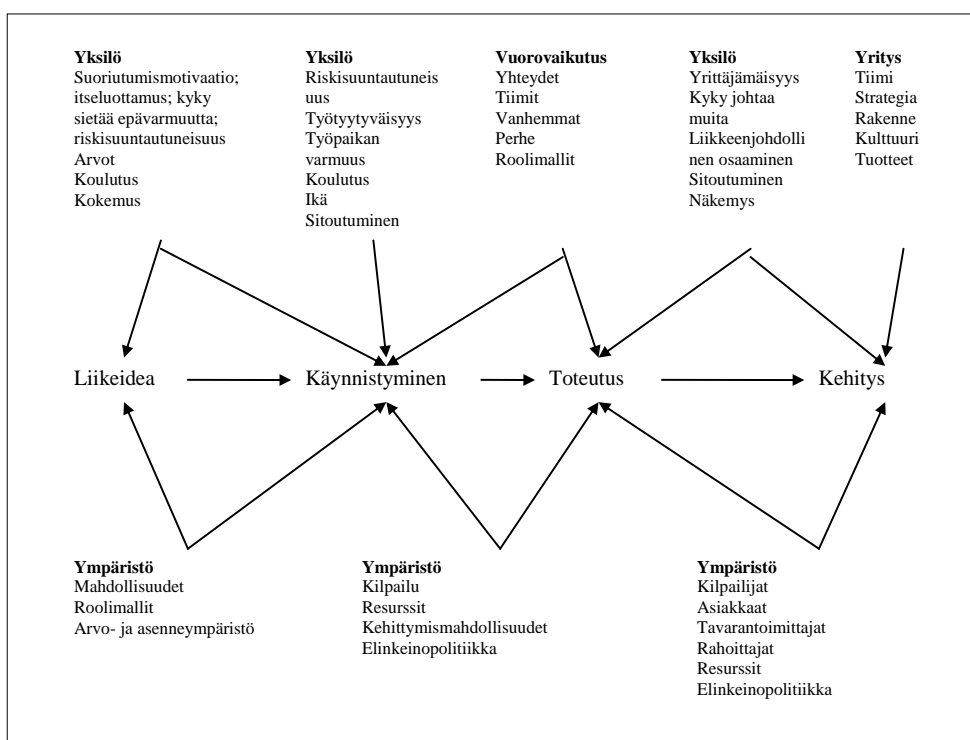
**Yksilö**
Suoriutumismotivaatio; itseluottamus; kyky sietää epävarmuutta; riskisuuntautuneisuus
Arvot
Koulutus
Kokemus

**Yksilö**
Riskisuuntautuneisuus
Työtyytyväisyys
Työpaikan varmuus
Koulutus
Ikä
Sitoutuminen

**Vuorovaikutus**
Yhteydet
Tiimit
Vanhemmat
Perhe
Roolimallit

**Yksilö**
Yrittäjämäisyys
Kyky johtaa muita
Liikkeenjohdollinen osaaminen
Sitoutuminen
Näkemys

**Yritys**
Tiimi
Strategia
Rakenne
Kulttuuri
Tuotteet

Liikeidea
Käynnistyminen
Toteutus
Kehitys

**Ympäristö**
Mahdollisuudet
Roolimallit
Arvo- ja asenneympäristö

**Ympäristö**
Kilpailu
Resurssit
Kehittymismahdollisuudet
Elinkeinopolitiikka

**Ympäristö**
Kilpailijat
Asiakkaat
Tavarantoimittajat
Rahoittajat
Resurssit
Elinkeinopolitiikka